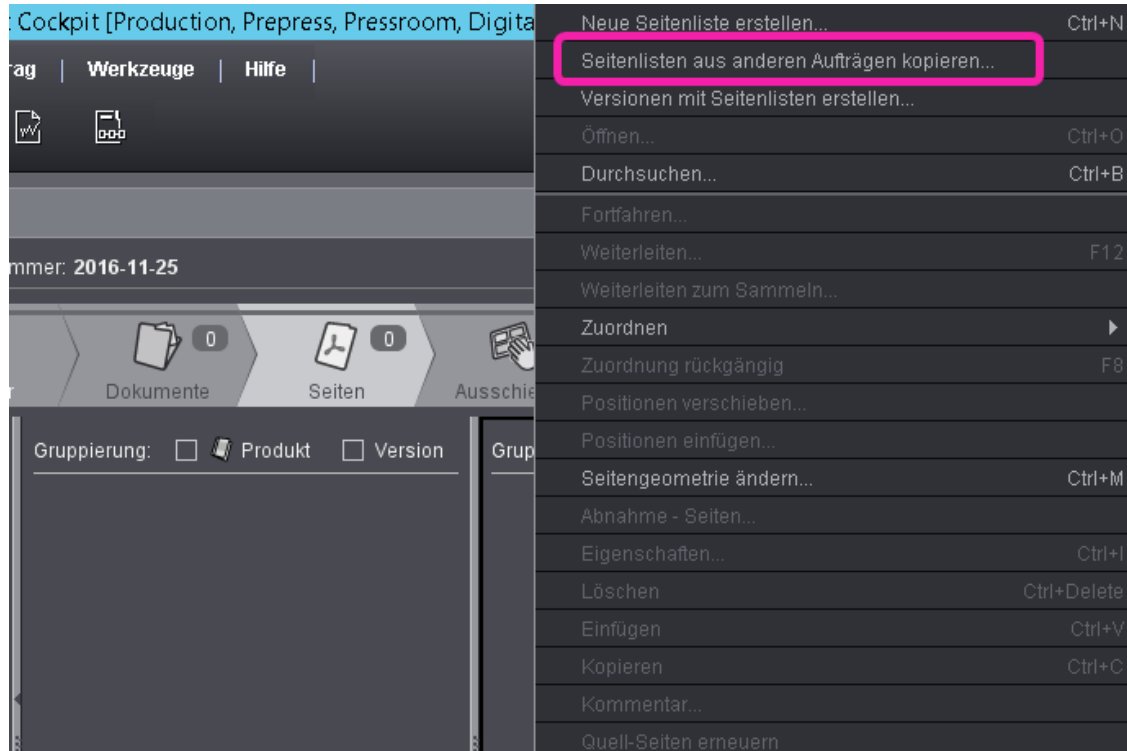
: Cockpit [Production, Prepress, Pressroom, Digita

rag | Werkzeuge | Hilfe |

mmer: 2016-11-25

0 0

Dokumente Seiten Ausschie

Gruppierung: ☐ Produkt ☐ Version

Grup

Neue Seitenliste erstellen... Ctrl+N
Seitenlisten aus anderen Aufträgen kopieren...
Versionen mit Seitenlisten erstellen...
Öffnen... Ctrl+O
Durchsuchen... Ctrl+B
Fortfahren...
Weiterleiten... F12
Weiterleiten zum Sammeln...
Zuordnen
Zuordnung rückgängig F8
Positionen verschieben...
Positionen einfügen...
Seitengeometrie ändern... Ctrl+M
Abnahme - Seiten...
Eigenschaften... Ctrl+I
Löschen Ctrl+Delete
Einfügen Ctrl+V
Kopieren Ctrl+C
Kommentar...
Quell-Seiten erneuern